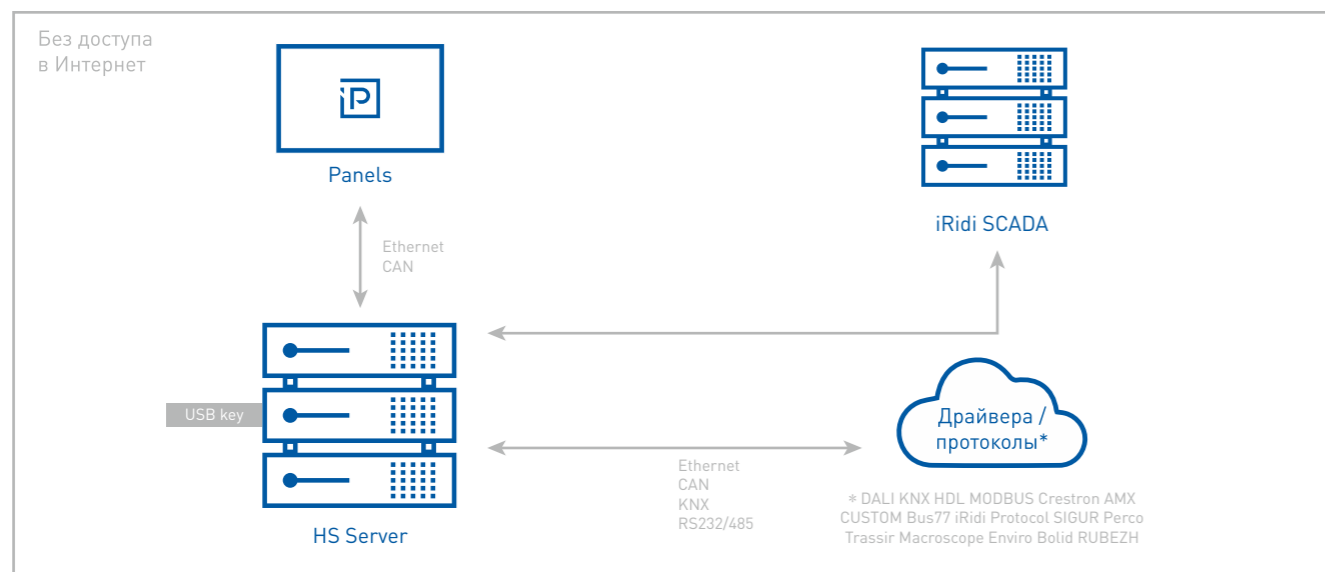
Без доступа в Интернет

iP

Panels

Ethernet
CAN

iRidi SCADA

USB key

HS Server

Драйвера / протоколы*

Ethernet
CAN
KNX
RS232/485

* DALI KNX HDL MODBUS Crestron AMX CUSTOM Bus77 iRidi Protocol SIGUR Perco Trassir Macroscope Enviro Bolid RUBEZH